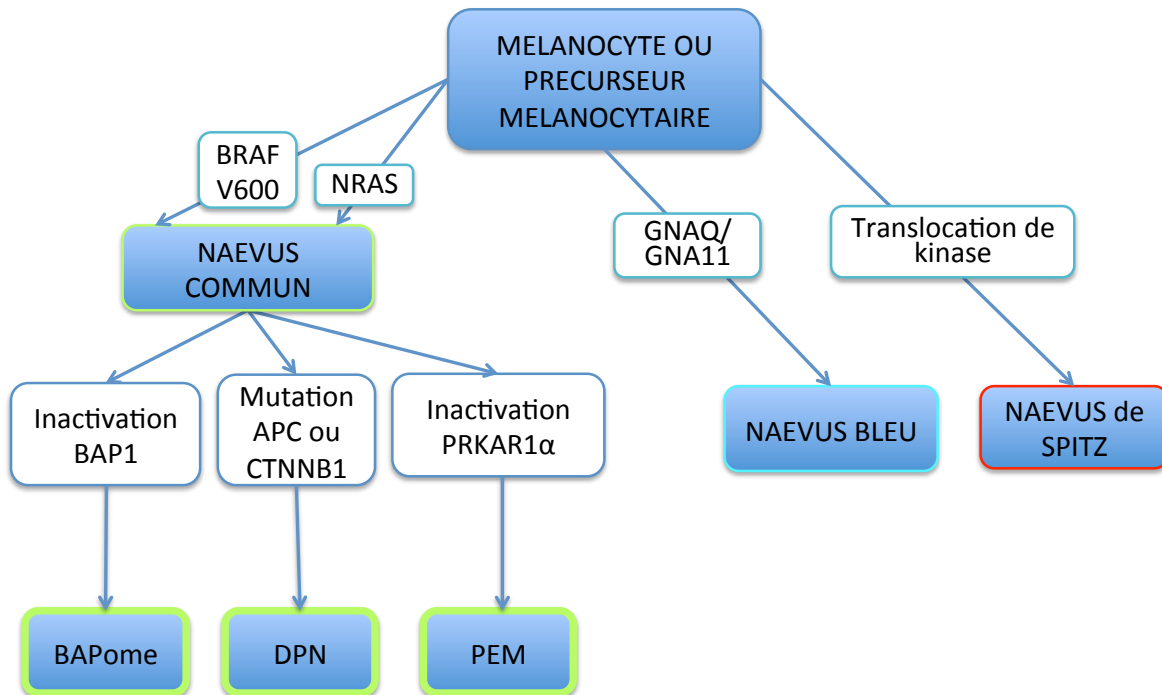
MELANOCYTE OU PRECURSEUR MELANOCYTAIRE

BRAF V600

NRAS

GNAQ/ GNA11

Translocation de kinase

NAEVUS COMMUN

Inactivation BAP1

Mutation APC ou CTNNB1

Inactivation PRKAR1α

NAEVUS BLEU

NAEVUS de SPITZ

BAPome

DPN

PEM